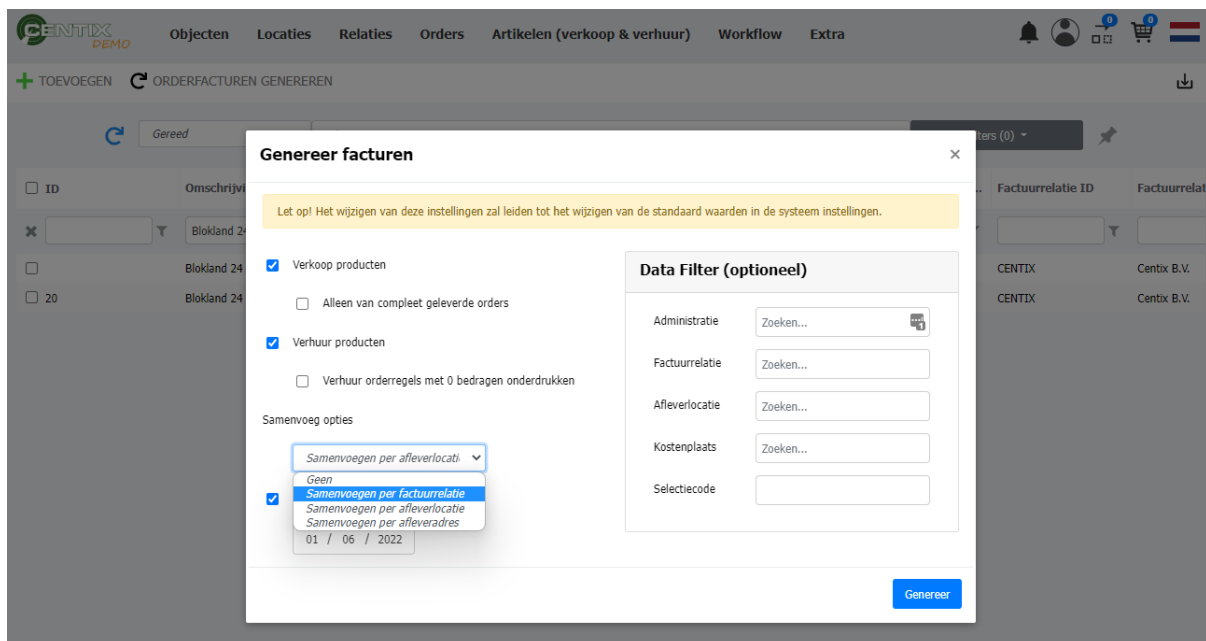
CENTIX DEMO Objecten Locaties Relaties Orders Artikelen (verkoop & verhuur) Workflow Extra

0 0

TOEVOEGEN ORDERFACTUREN GENEREREN

Gereed

ters (0)

ID Omschrijvi

Factuurrelatie ID Factuurrelat

Blokland 24

Blokland 24 CENTIX Centix B.V.

20 Blokland 24 CENTIX Centix B.V.

Genereer facturen

×

Let op! Het wijzigen van deze instellingen zal leiden tot het wijzigen van de standaard waarden in de systeem instellingen.

Verkoop producten

Alleen van compleet geleverde orders

Verhuur producten

Verhuur orderregels met 0 bedragen onderdrukken

Samenvoeg opties

Samenvoegen per afleverlocati

Geen
Samenvoegen per factuurrelatie
Samenvoegen per afleverlocatie
Samenvoegen per afleveradres

01 / 06 / 2022

Data Filter (optioneel)

Administratie Zoeken...

Factuurrelatie Zoeken...

Afleverlocatie Zoeken...

Kostenplaats Zoeken...

Selectiecode

Genereer